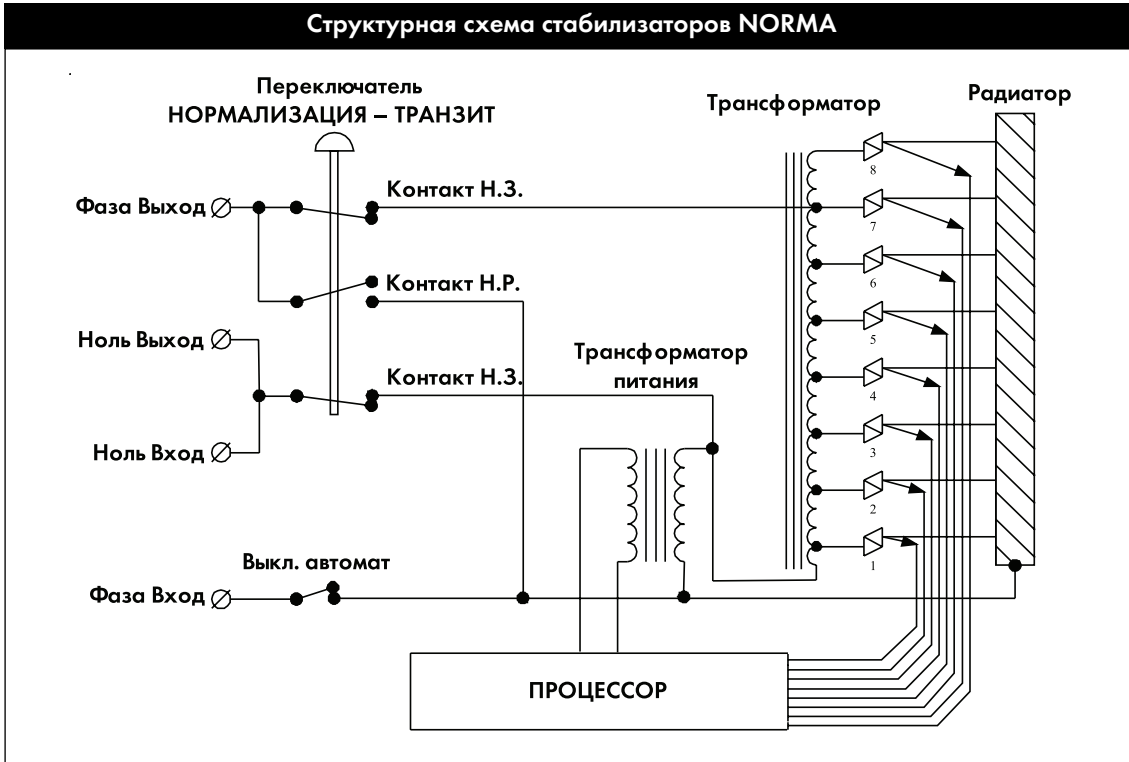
Структурная схема стабилизаторов NORMA

Переключатель
НОРМАЛИЗАЦИЯ – ТРАНЗИТ

Трансформатор

Радиатор

Фаза Выход

Контакт Н.З.

Контакт Н.Р.

Ноль Выход

Контакт Н.З.

Трансформатор питания

Ноль Вход

Выкл. автомат

Фаза Вход

8
7
6
5
4
3
2
1

ПРОЦЕССОР